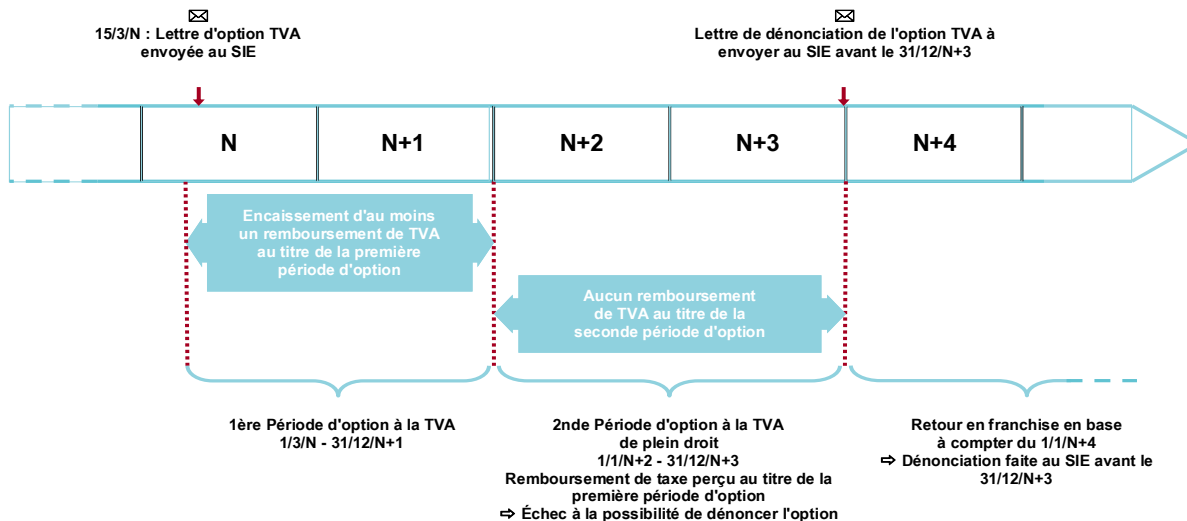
15/3/N : Lettre d'option TVA envoyée au SIE

Lettre de dénonciation de l'option TVA à envoyer au SIE avant le 31/12/N+3

N

N+1

N+2

N+3

N+4

Encaissement d'au moins un remboursement de TVA au titre de la première période d'option

Aucun remboursement de TVA au titre de la seconde période d'option

1ère Période d'option à la TVA
1/3/N - 31/12/N+1

2nde Période d'option à la TVA de plein droit
1/1/N+2 - 31/12/N+3
Remboursement de taxe perçu au titre de la première période d'option
⇨ Échec à la possibilité de dénoncer l'option

Retour en franchise en base à compter du 1/1/N+4
⇨ Dénonciation faite au SIE avant le 31/12/N+3